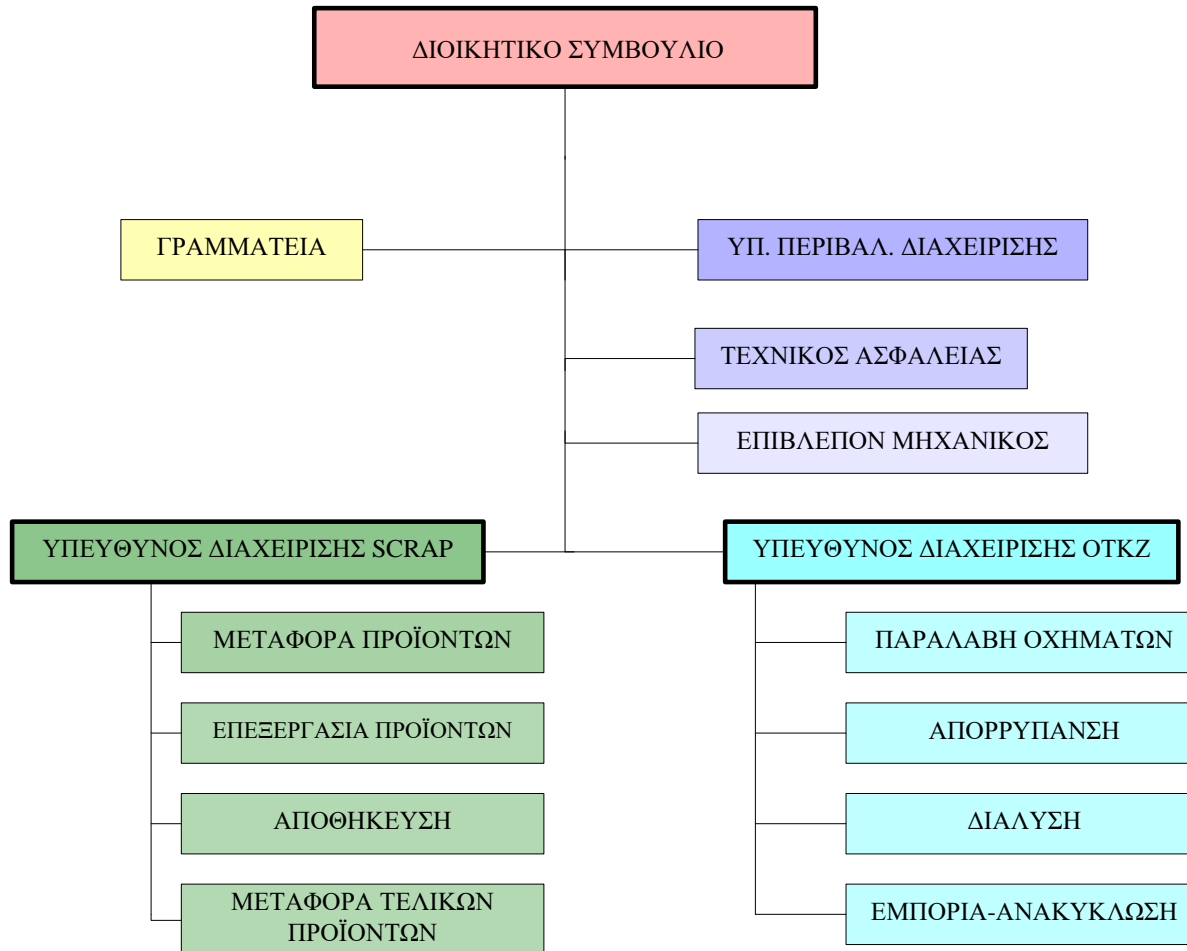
ΔΙΟΙΚΗΤΙΚΟ ΣΥΜΒΟΥΛΙΟ

ΓΡΑΜΜΑΤΕΙΑ

ΥΠ. ΠΕΡΙΒΑΛ. ΔΙΑΧΕΙΡΙΣΗΣ

ΤΕΧΝΙΚΟΣ ΑΣΦΑΛΕΙΑΣ

ΕΠΙΒΛΕΠΟΝ ΜΗΧΑΝΙΚΟΣ

ΥΠΕΥΘΥΝΟΣ ΔΙΑΧΕΙΡΙΣΗΣ SCRAP

ΜΕΤΑΦΟΡΑ ΠΡΟΪΟΝΤΩΝ

ΕΠΕΞΕΡΓΑΣΙΑ ΠΡΟΪΟΝΤΩΝ

ΑΠΟΘΗΚΕΥΣΗ

ΜΕΤΑΦΟΡΑ ΤΕΛΙΚΩΝ ΠΡΟΪΟΝΤΩΝ

ΥΠΕΥΘΥΝΟΣ ΔΙΑΧΕΙΡΙΣΗΣ ΟΤΚΖ

ΠΑΡΑΛΑΒΗ ΟΧΗΜΑΤΩΝ

ΑΠΟΡΡΥΠΑΝΣΗ

ΔΙΑΛΥΣΗ

ΕΜΠΟΡΙΑ-ΑΝΑΚΥΚΛΩΣΗ